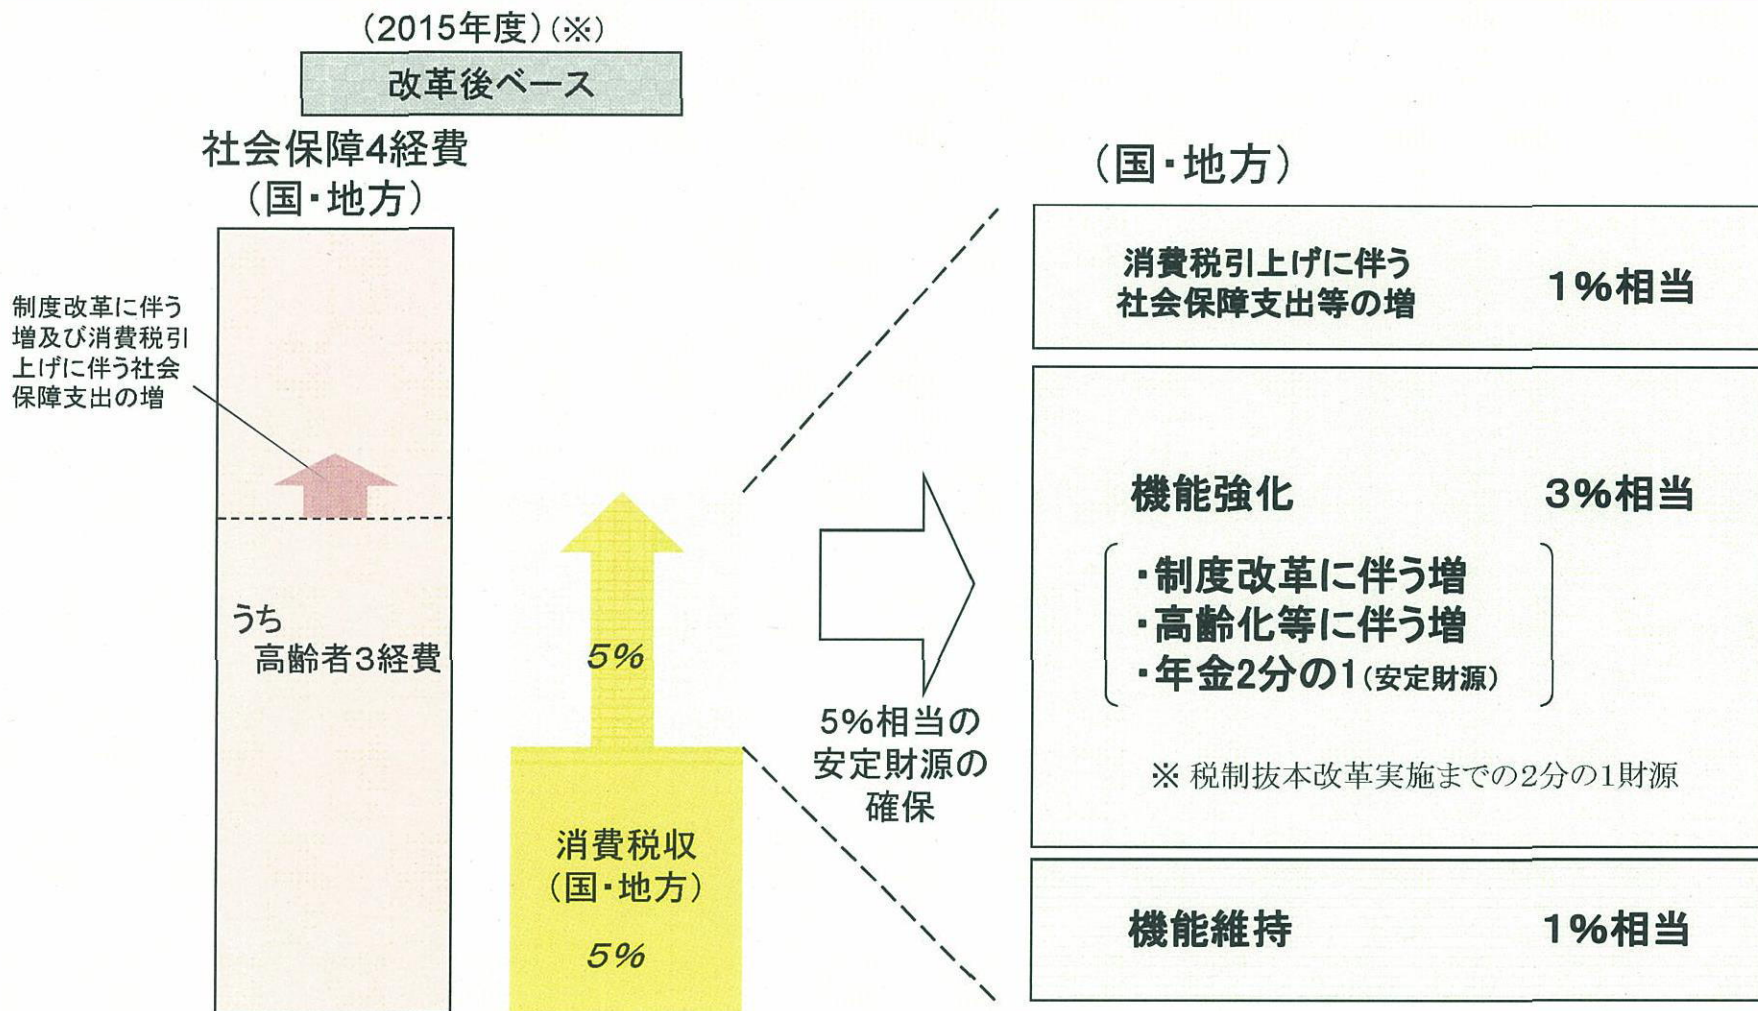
（2015年度）（※）

改革後ベース

社会保障4経費
（国・地方）

制度改革に伴う増及び消費税引上げに伴う社会保障支出の増

うち
高齢者3経費

5%

消費税収
（国・地方）
5%

5%相当の安定財源の確保

（国・地方）

消費税引上げに伴う社会保障支出等の増　1%相当

機能強化　3%相当

・制度改革に伴う増
・高齢化等に伴う増
・年金2分の1（安定財源）

※ 税制抜本改革実施までの2分の1財源

機能維持　1%相当